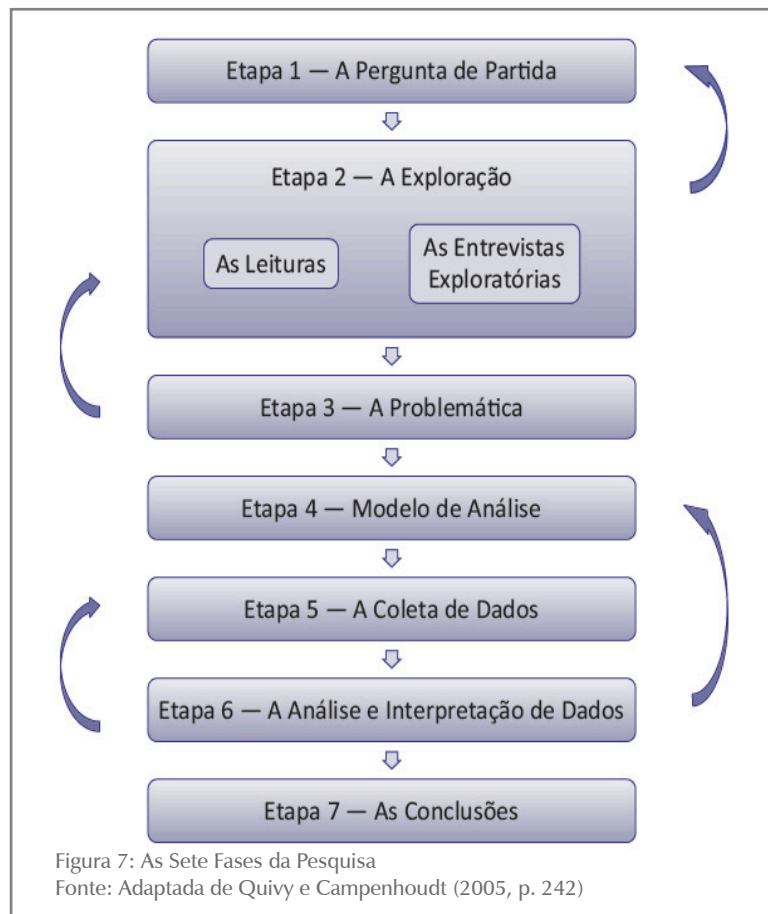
Etapa 1 — A Pergunta de Partida

Etapa 2 — A Exploração

As Leituras

As Entrevistas Exploratórias

Etapa 3 — A Problemática

Etapa 4 — Modelo de Análise

Etapa 5 — A Coleta de Dados

Etapa 6 — A Análise e Interpretação de Dados

Etapa 7 — As Conclusões

Figura 7: As Sete Fases da Pesquisa
Fonte: Adaptada de Quivy e Campenhoudt (2005, p. 242)